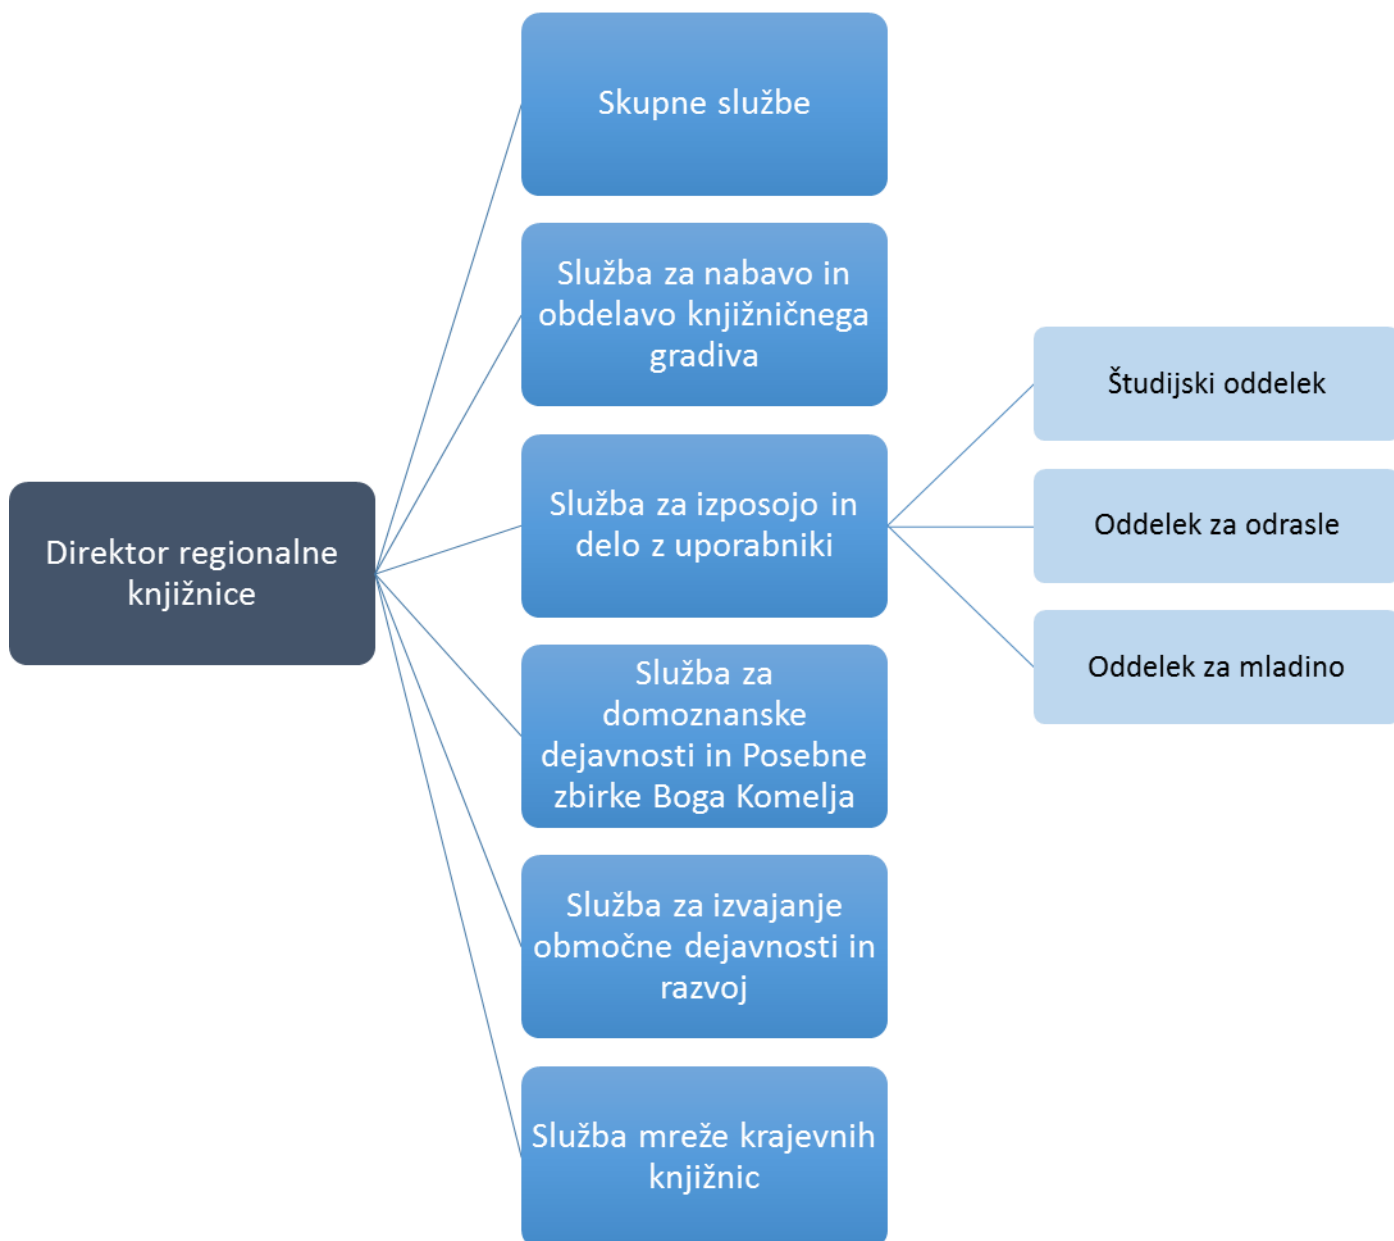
Direktor regionalne knjižnice

Skupne službe

Služba za nabavo in obdelavo knjižničnega gradiva

Služba za izposojo in delo z uporabniki

Študijski oddelek

Oddelek za odrasle

Oddelek za mladino

Služba za domoznanske dejavnosti in Posebne zbirke Boga Komelja

Služba za izvajanje območne dejavnosti in razvoj

Služba mreže krajevnih knjižnic